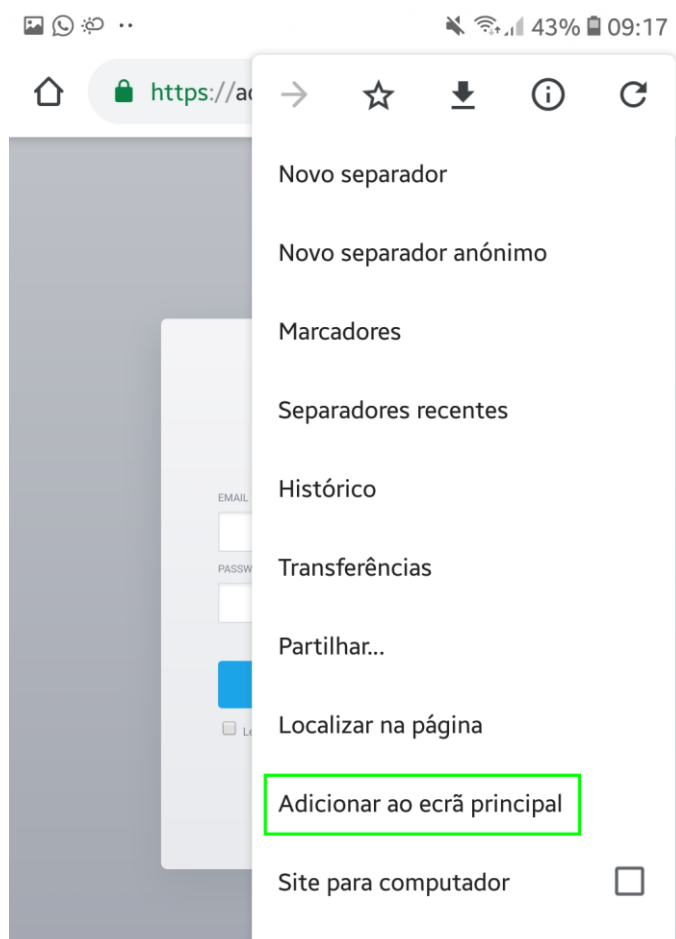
43% 09:17

https://ad

Novo separador

Novo separador anónimo

Marcadores

Separadores recentes

Histórico

Transferências

Partilhar...

Localizar na página

Adicionar ao ecrã principal

Site para computador

EMAIL

PASSW

Le